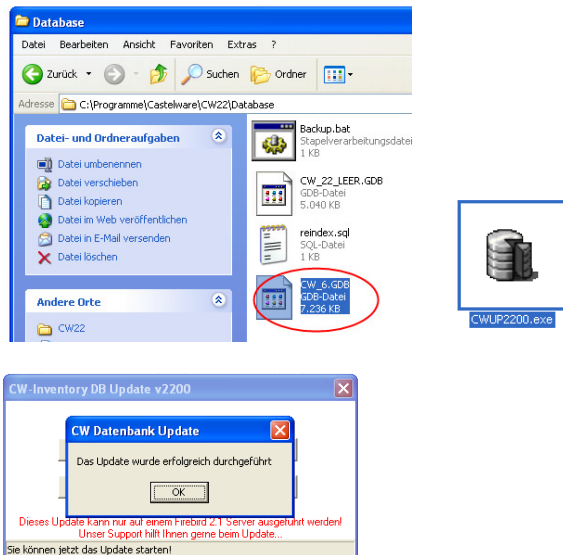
Database

Datei Bearbeiten Ansicht Favoriten Extras ?

Zurück Suchen Ordner

Adresse C:\Programme\Castelware\CW22\Database

Datei- und Ordneraufgaben

Datei umbenennen
Datei verschieben
Datei kopieren
Datei im Web veröffentlichen
Datei in E-Mail versenden
Datei löschen

Andere Orte

CW22

Backup.bat
Stapelverarbeitungsdatei
1 KB

CW_22_LEER.GDB
GDB-Datei
5.040 KB

reindex.sql
SQL-Datei
1 KB

CW_6.GDB
GDB-Datei
7.236 KB

CWUP2200.exe

CW-Inventory DB Update v2200

CW Datenbank Update

Das Update wurde erfolgreich durchgeführt

OK

Dieses Update kann nur auf einem Firebird 2.1 Server ausgeführt werden!
Unser Support hilft Ihnen gerne beim Update...

Sie können jetzt das Update starten!